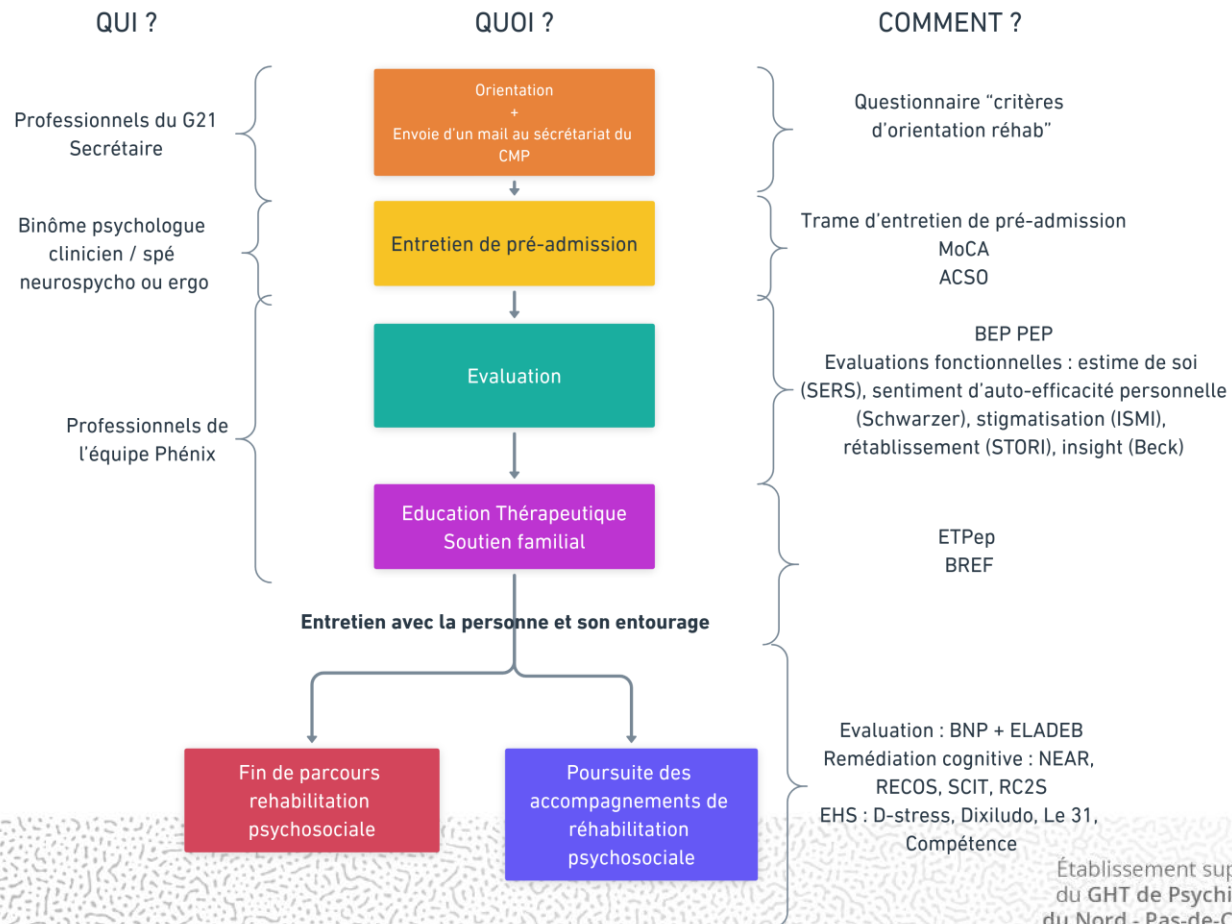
QUI ?

QUOI ?

COMMENT ?

Professionnels du G21
Secrétaire

Orientation
+
Envoie d'un mail au sécrétariat du CMP

Questionnaire "critères d'orientation réhab"

Binôme psychologue clinicien / spé neurospycho ou ergo

Entretien de pré-admission

Trame d'entretien de pré-admission
MoCA
ACSO

Professionnels de l'équipe Phénix

Evaluation

BEP PEP
Evaluations fonctionnelles : estime de soi (SERS), sentiment d'auto-efficacité personnelle (Schwarzer), stigmatisation (ISMI), rétablissement (STORI), insight (Beck)

Education Thérapeutique
Soutien familial

ETPep
BREF

Entretien avec la personne et son entourage

Fin de parcours rehabilitation psychosociale

Poursuite des accompagnements de réhabilitation psychosociale

Evaluation : BNP + ELADEB
Remédiation cognitive : NEAR, RECOS, SCIT, RC2S
EHS : D-stress, Dixiludo, Le 31, Compétence

Établissement sup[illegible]
du GHT de Psychi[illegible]
du Nord - Pas-de-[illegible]